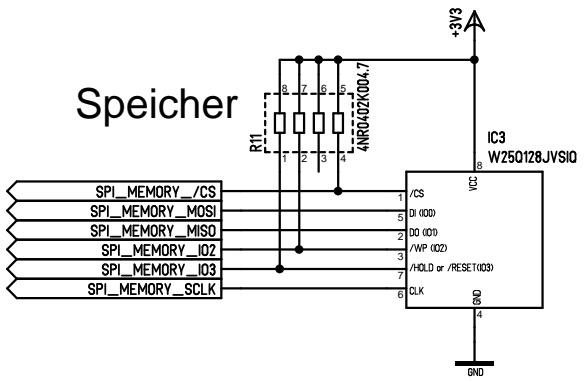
+3V3

Speicher

8 7 6 5

R11

4NR0402K004.7

1 2 3 4

IC3
W25Q128JVSIQ

SPI_MEMORY_/CS
SPI_MEMORY_MOSI
SPI_MEMORY_MISO
SPI_MEMORY_IO2
SPI_MEMORY_IO3
SPI_MEMORY_SCLK

8
VCC

1 /CS
5 DI (IO0)
2 DO (IO1)
3 /WP (IO2)
7 /HOLD or /RESET(IO3)
6 CLK

GND
4

GND